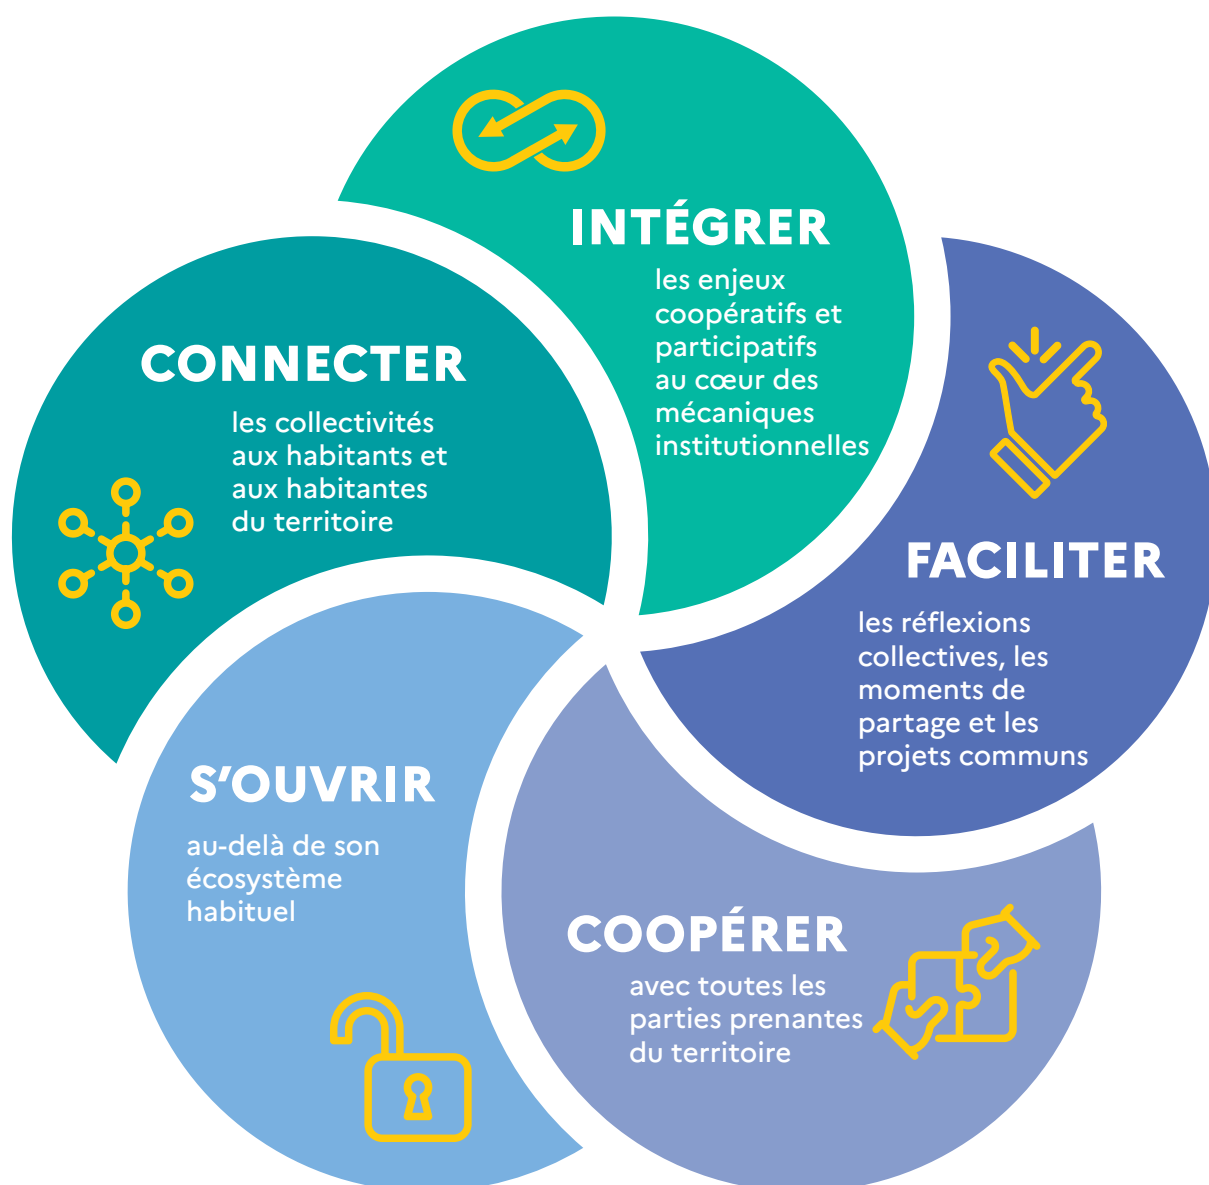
INTÉGRER

les enjeux coopératifs et participatifs au cœur des mécaniques institutionnelles

CONNECTER

les collectivités aux habitants et aux habitantes du territoire

FACILITER

les réflexions collectives, les moments de partage et les projets communs

S'OUVRIR

au-delà de son écosystème habituel

COOPÉRER

avec toutes les parties prenantes du territoire